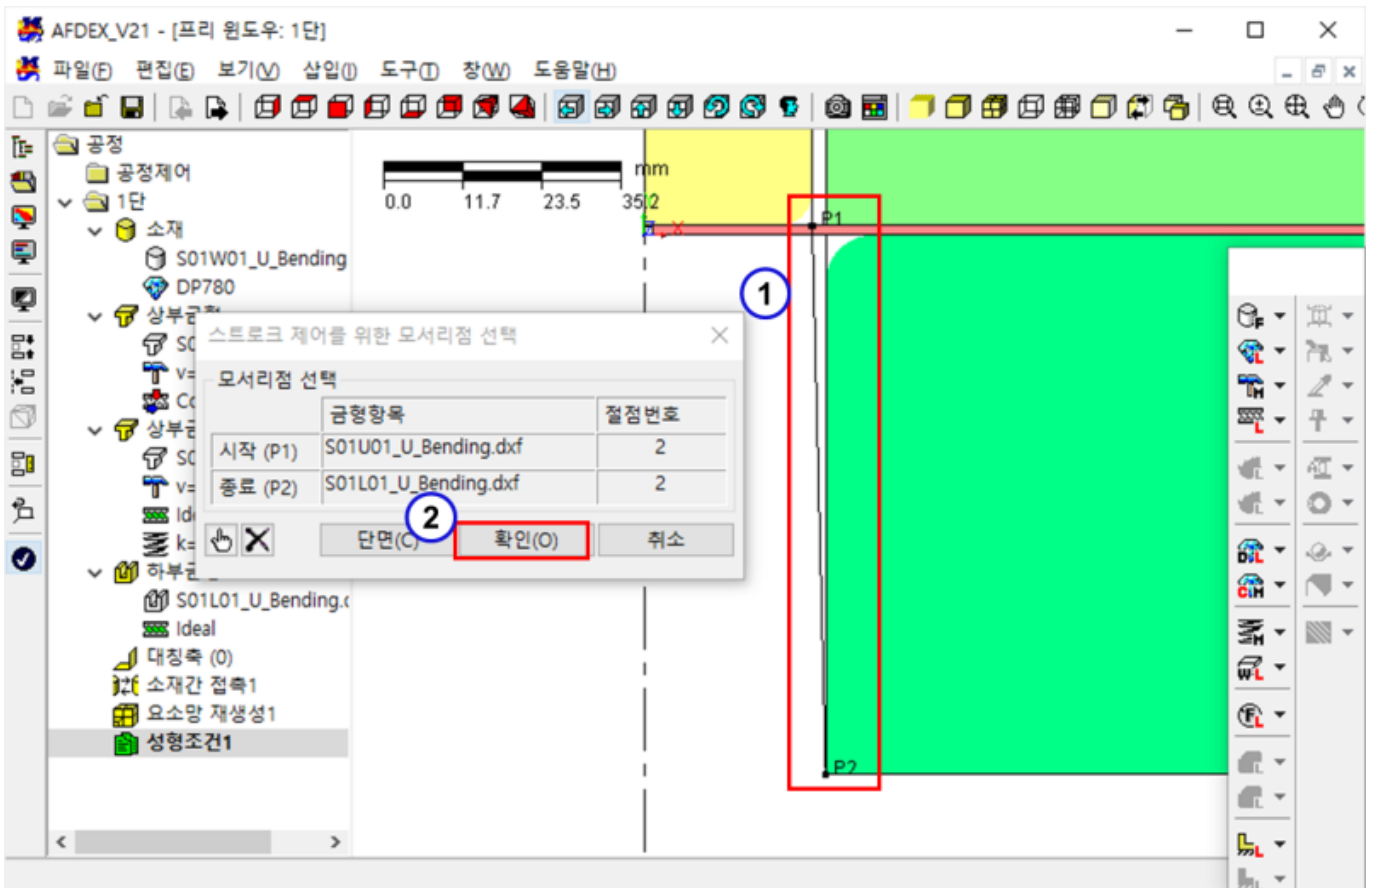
AFDEX_V21 - [프리 윈도우: 1단]

파일(F) 편집(E) 보기(V) 삽입(I) 도구(T) 창(W) 도움말(H)

공정
공정제어
1단
소재
S01W01_U_Bending
DP780
상부금형
S0
V=
Co
상부금
S0
V=
Id
k=
하부금
S01L01_U_Bending.(
Ideal
대칭축 (0)
소재간 접촉1
요소망 재생성1
성형조건1

mm
0.0 11.7 23.5 35.2

P1
P2
1

스트로크 제어를 위한 모서리점 선택
모서리점 선택

| | 금형항목 | 절점번호 |
|---|---|---|
| 시작 (P1) | S01U01_U_Bending.dxf | 2 |
| 종료 (P2) | S01L01_U_Bending.dxf | 2 |

2
단면(C) 확인(O) 취소